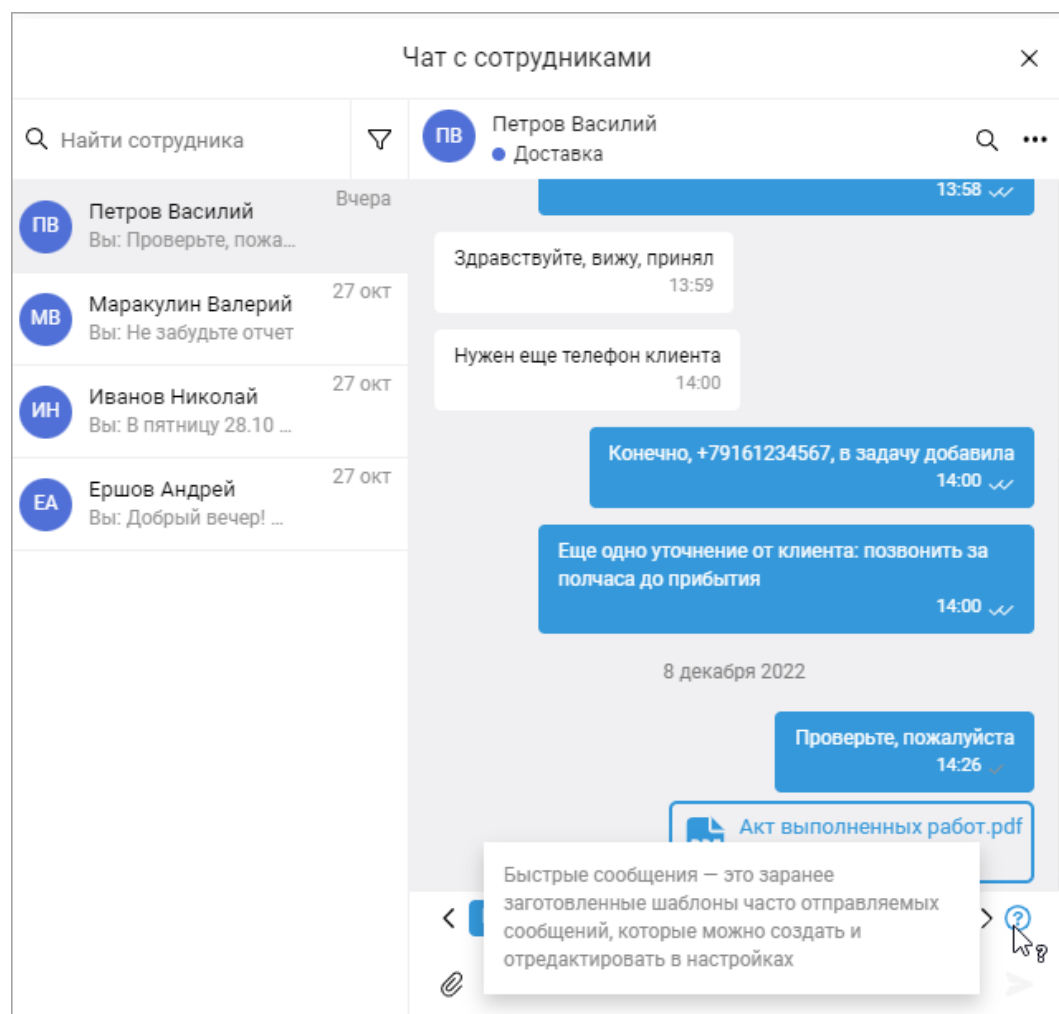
Чат с сотрудниками

Найти сотрудника

ПВ Петров Василий
Вы: Проверьте, пожа...
Вчера

МВ Маракулин Валерий
Вы: Не забудьте отчет
27 окт

ИН Иванов Николай
Вы: В пятницу 28.10 ...
27 окт

ЕА Ершов Андрей
Вы: Добрый вечер! ...
27 окт

ПВ Петров Василий
Доставка

13:58

Здравствуйте, вижу, принял
13:59

Нужен еще телефон клиента
14:00

Конечно, +79161234567, в задачу добавила
14:00

Еще одно уточнение от клиента: позвонить за полчаса до прибытия
14:00

8 декабря 2022

Проверьте, пожалуйста
14:26

Акт выполненных работ.pdf

Быстрые сообщения — это заранее заготовленные шаблоны часто отправляемых сообщений, которые можно создать и отредактировать в настройках